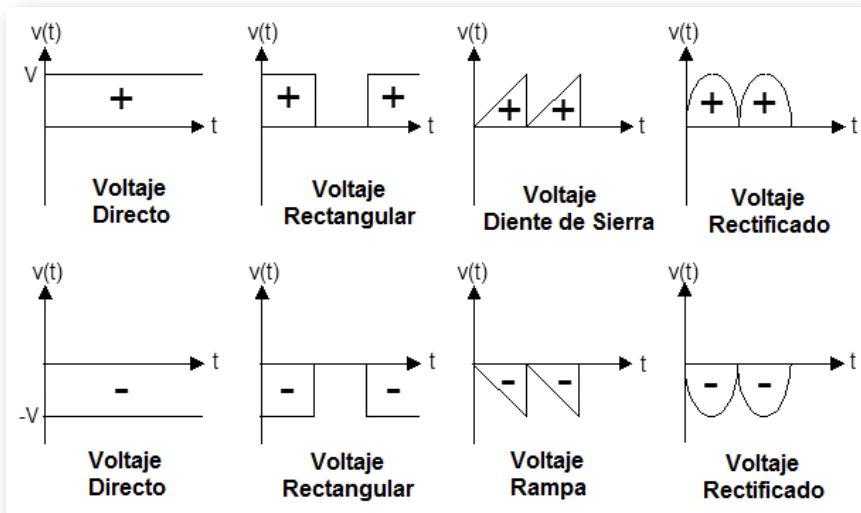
v(t)
V
+
t
Voltaje Directo

v(t)
+ +
t
Voltaje Rectangular

v(t)
+ +
t
Voltaje Diente de Sierra

v(t)
+ +
t
Voltaje Rectificado

v(t)
t
-
-V
Voltaje Directo

v(t)
t
- -
Voltaje Rectangular

v(t)
t
- -
Voltaje Rampa

v(t)
t
- -
Voltaje Rectificado